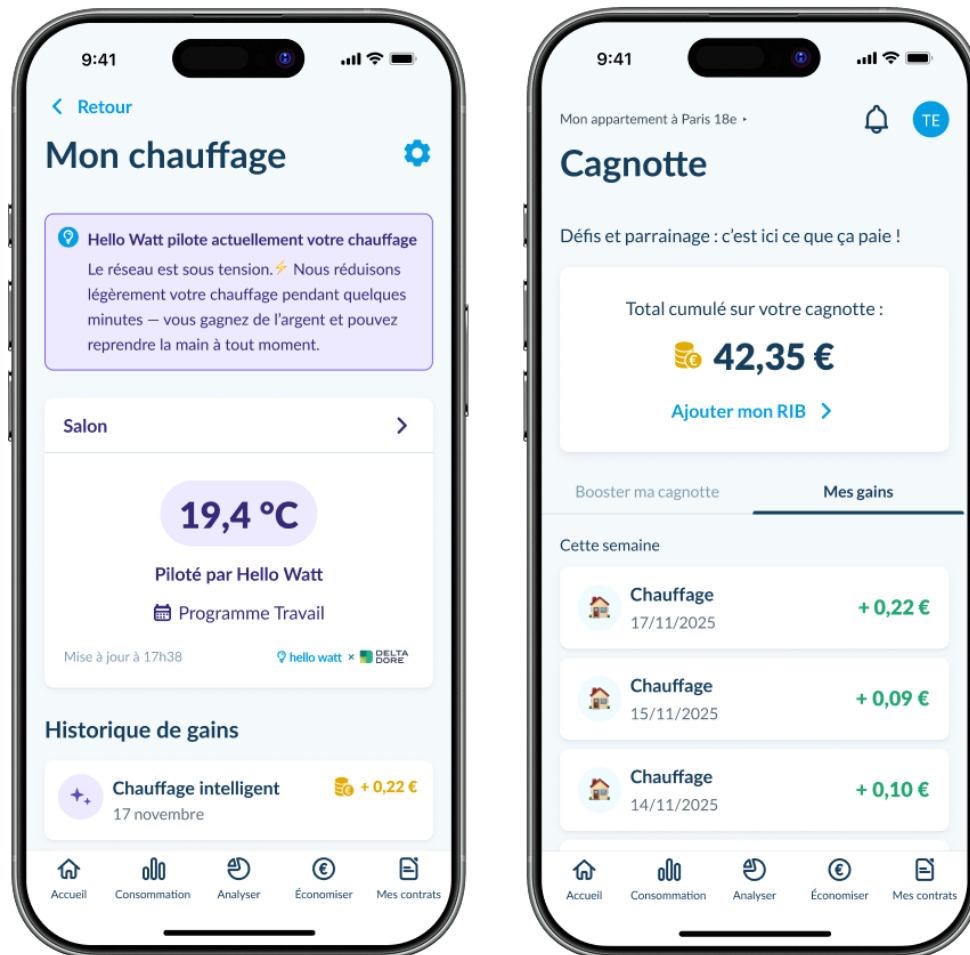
9:41

< Retour

Mon chauffage

Hello Watt pilote actuellement votre chauffage
Le réseau est sous tension.⚡ Nous réduisons légèrement votre chauffage pendant quelques minutes — vous gagnez de l'argent et pouvez reprendre la main à tout moment.

Salon >

19,4 °C

Piloté par Hello Watt

Programme Travail

Mise à jour à 17h38 hello watt × DELTA DORE

Historique de gains

Chauffage intelligent + 0,22 €
17 novembre

Accueil Consommation Analyser Économiser Mes contrats

9:41

Mon appartement à Paris 18e ▸ TE

Cagnotte

Défis et parrainage : c'est ici ce que ça paie !

Total cumulé sur votre cagnotte :

42,35 €

Ajouter mon RIB >

Booster ma cagnotte Mes gains

Cette semaine

Chauffage + 0,22 €
17/11/2025

Chauffage + 0,09 €
15/11/2025

Chauffage + 0,10 €
14/11/2025

Accueil Consommation Analyser Économiser Mes contrats